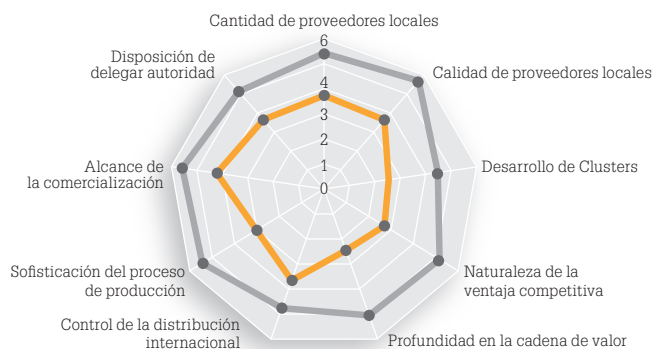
Cantidad de proveedores locales
6
5
4
3
2
1
0
Calidad de proveedores locales
Desarrollo de Clusters
Naturaleza de la ventaja competitiva
Profundidad en la cadena de valor
Control de la distribución internacional
Sofisticación del proceso de producción
Alcance de la comercialización
Disposición de delegar autoridad